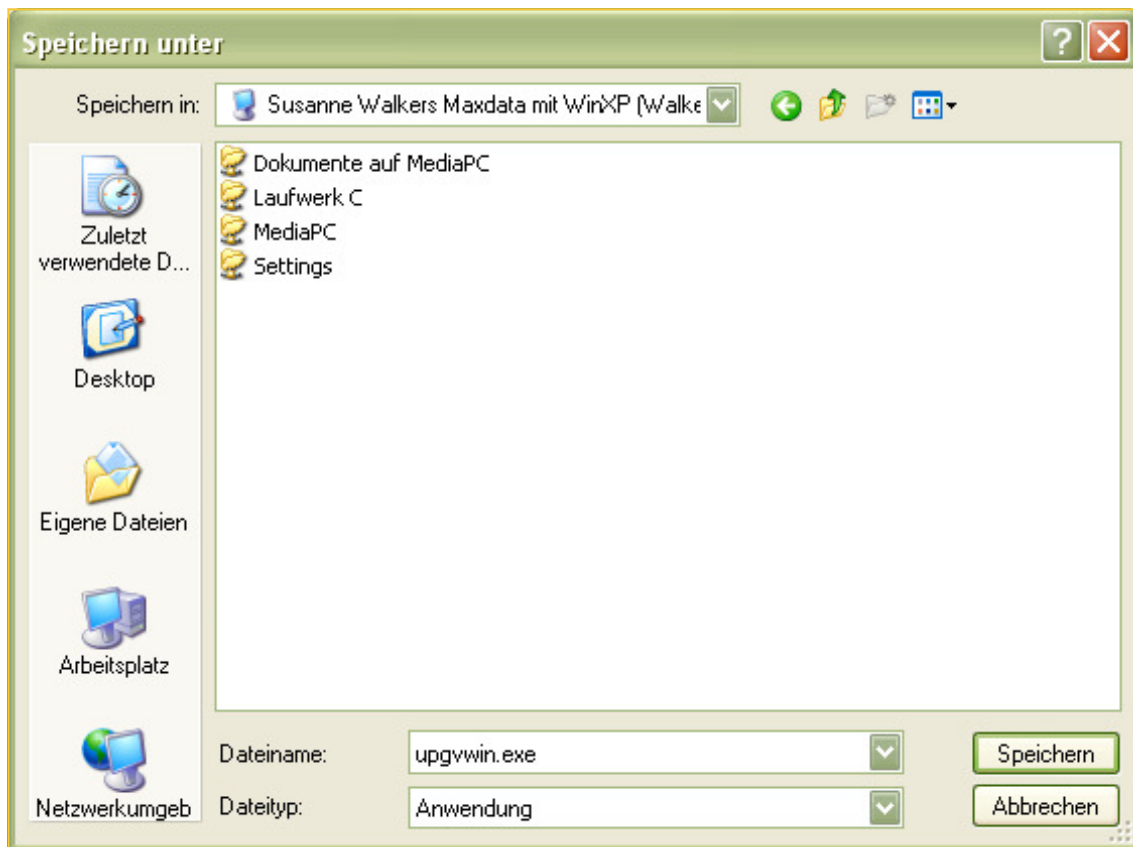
Speichern unter

Speichern in: Susanne Walkers Maxdata mit WinXP (Walke

Zuletzt verwendete D...

Desktop

Eigene Dateien

Arbeitsplatz

Netzwerkumgeb

Dokumente auf MediaPC
Laufwerk C
MediaPC
Settings

Dateiname: upgvwin.exe

Dateityp: Anwendung

Speichern

Abbrechen